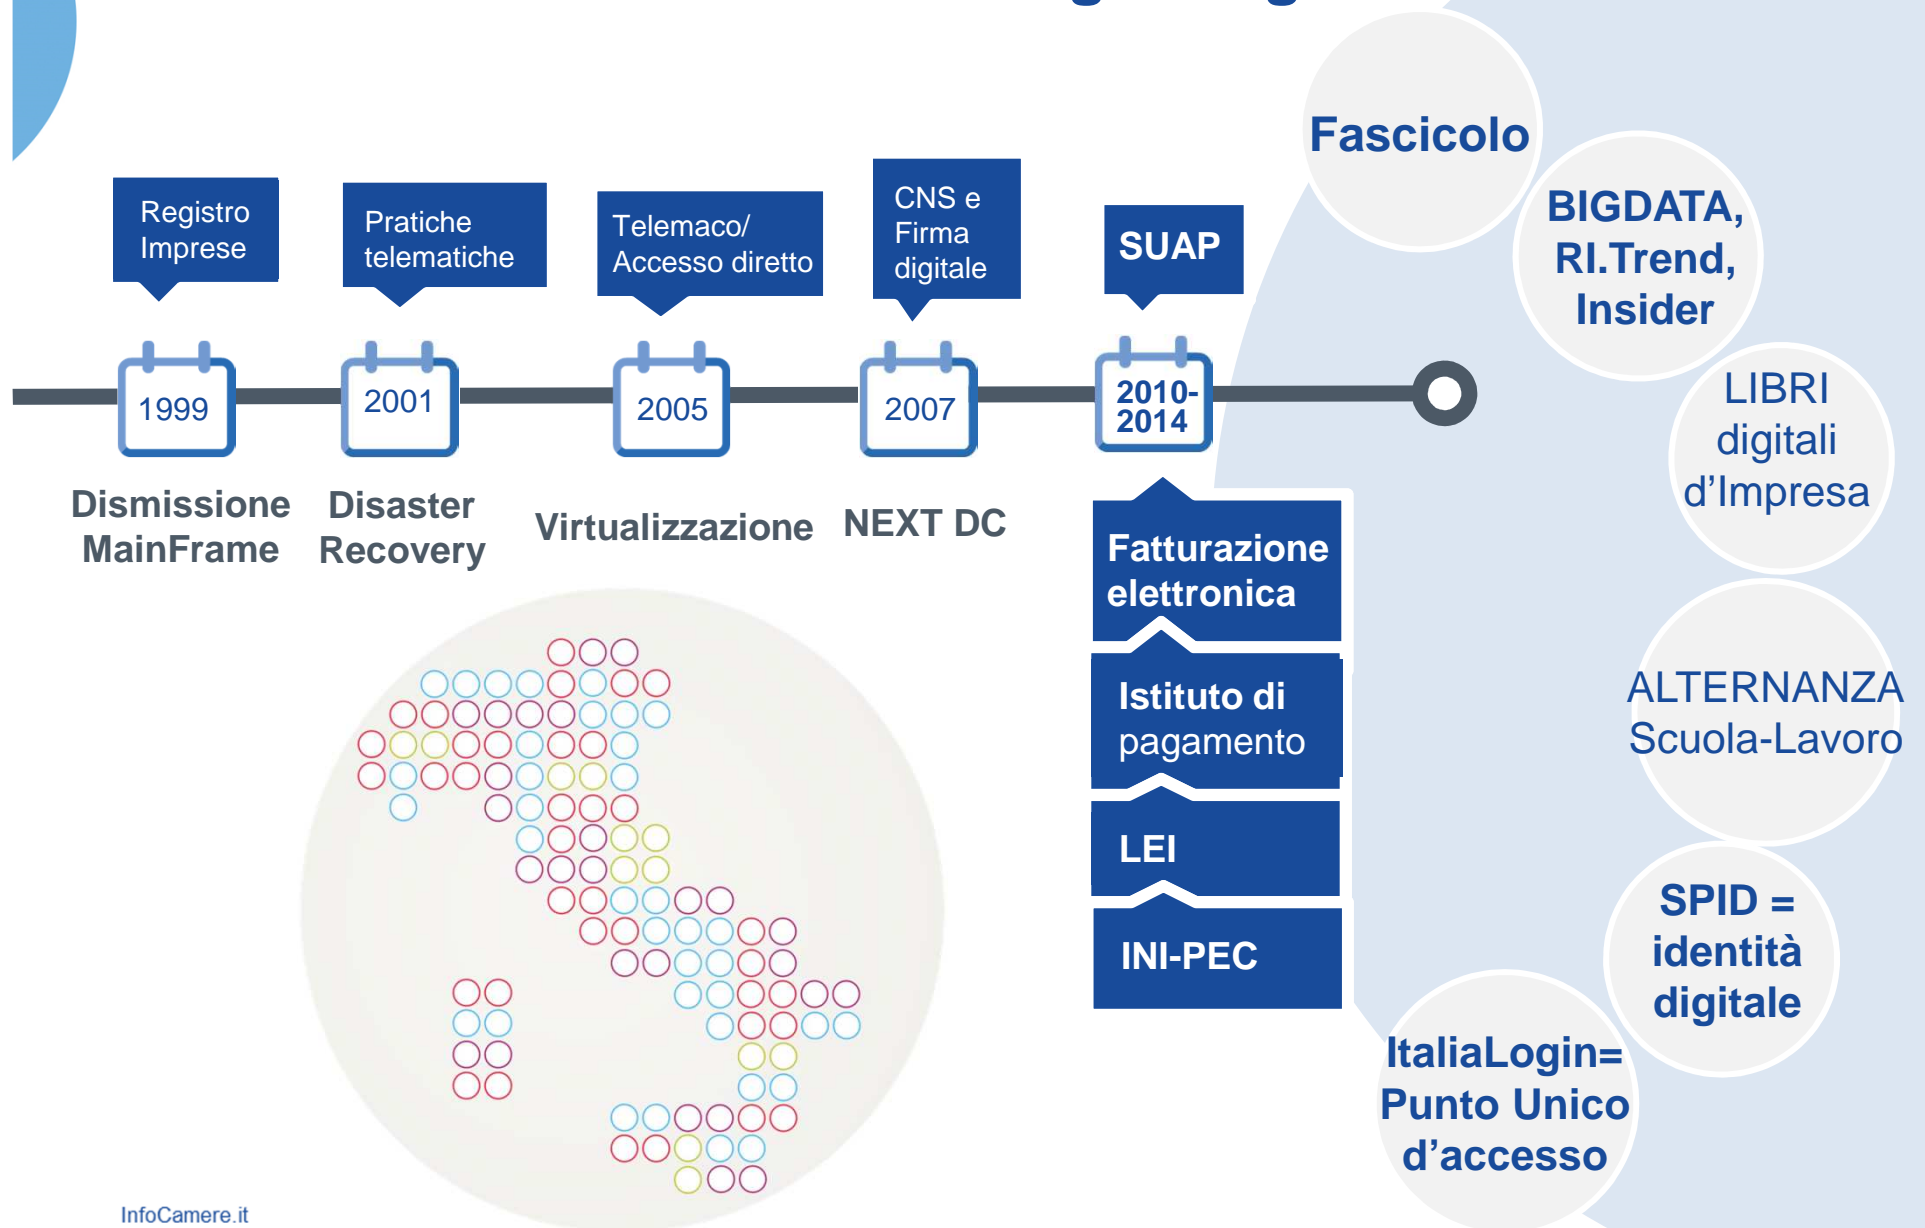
Registro Imprese

Pratiche telematiche

Telemaco/ Accesso diretto

CNS e Firma digitale

SUAP

1999

2001

2005

2007

2010-2014

Dismissione MainFrame

Disaster Recovery

Virtualizzazione

NEXT DC

Fatturazione elettronica

Istituto di pagamento

LEI

INI-PEC

Fascicolo

BIGDATA, RI.Trend, Insider

LIBRI digitali d'Impresa

ALTERNANZA Scuola-Lavoro

SPID = identità digitale

ItaliaLogin= Punto Unico d'accesso

InfoCamere.it